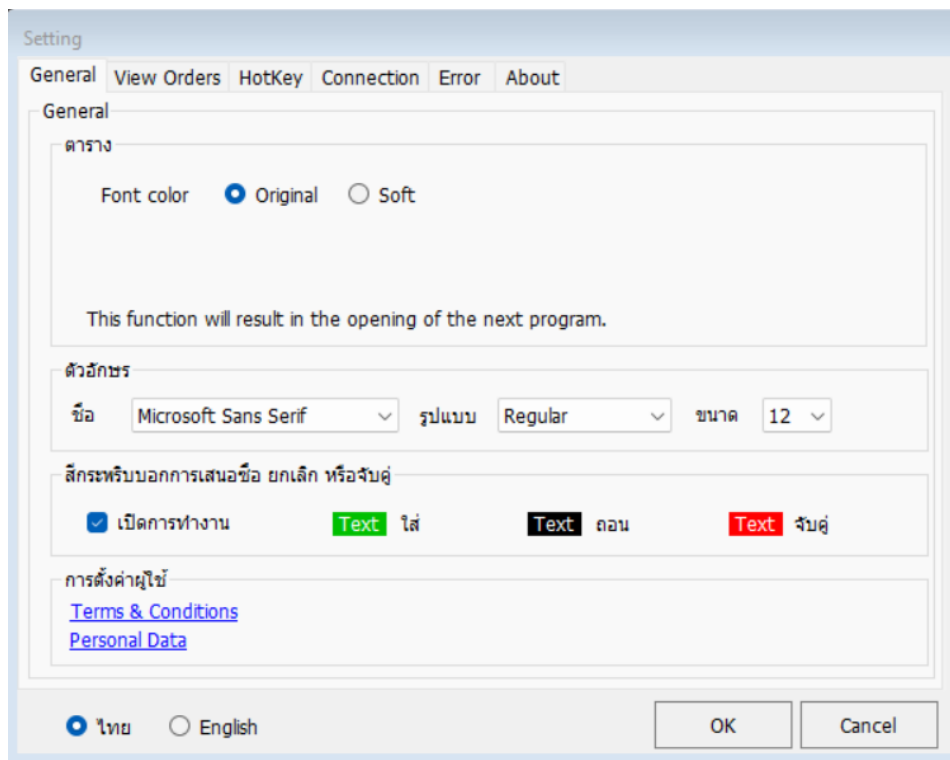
Setting

General | View Orders | HotKey | Connection | Error | About

General

ตาราง

Font color Original Soft

This function will result in the opening of the next program.

ตัวอักษร

ชื่อ Microsoft Sans Serif รูปแบบ Regular ขนาด 12

สีกระพริบบอกการเสนอซื้อ ยกเลิก หรือจับคู่

เปิดการทำงาน Text ใส่ Text ถอน Text จับคู่

การตั้งค่าผู้ใช้

Terms & Conditions

Personal Data

ไทย English

OK

Cancel